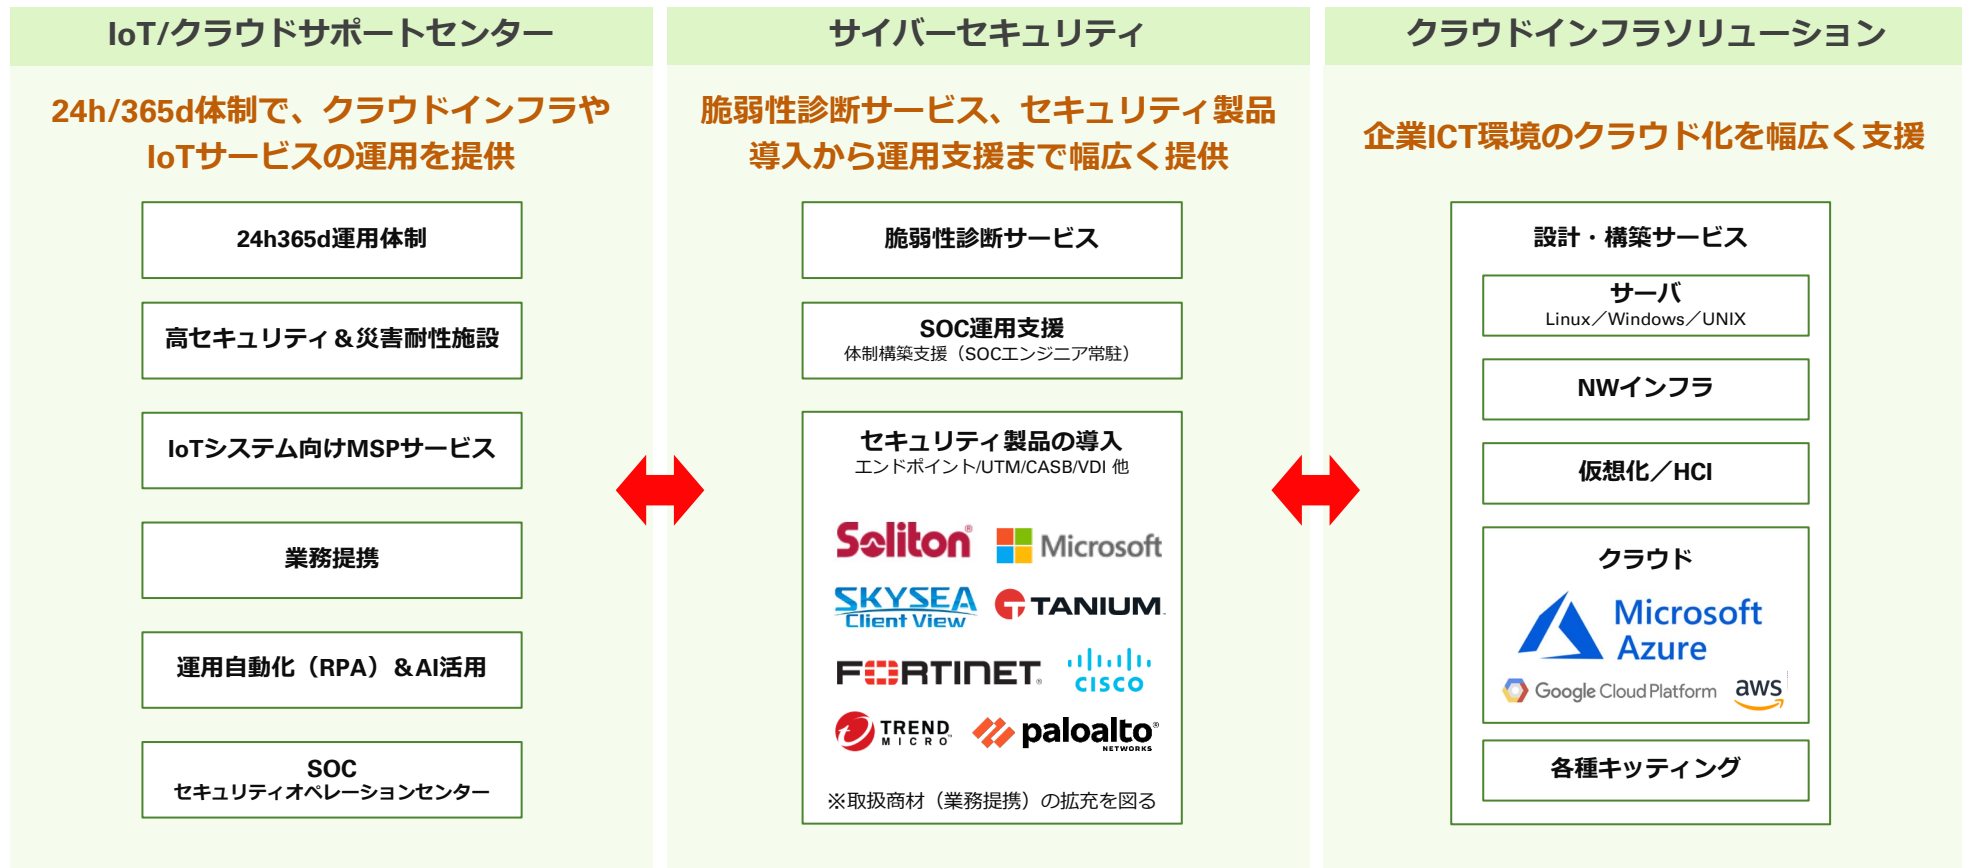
IoT/クラウドサポートセンター

24h/365d体制で、クラウドインフラやIoTサービスの運用を提供

24h365d運用体制

高セキュリティ＆災害耐性施設

IoTシステム向けMSPサービス

業務提携

運用自動化（RPA）＆AI活用

SOC
セキュリティオペレーションセンター

サイバーセキュリティ

脆弱性診断サービス、セキュリティ製品導入から運用支援まで幅広く提供

脆弱性診断サービス

SOC運用支援
体制構築支援（SOCエンジニア常駐）

セキュリティ製品の導入
エンドポイント/UTM/CASB/VDI 他

Soliton Microsoft SKYSEA Client View TANIUM FORTINET cisco TREND MICRO paloalto NETWORKS

※取扱商材（業務提携）の拡充を図る

クラウドインフラソリューション

企業ICT環境のクラウド化を幅広く支援

設計・構築サービス

サーバ
Linux／Windows／UNIX

NWインフラ

仮想化／HCI

クラウド

Microsoft Azure

Google Cloud Platform aws

各種キッティング